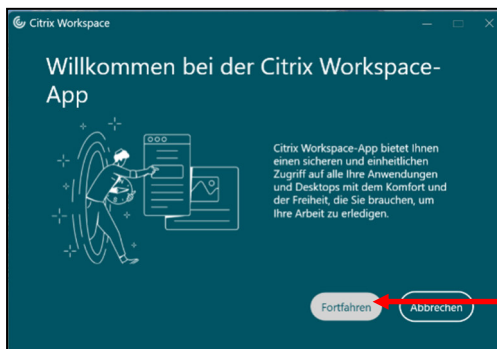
Citrix Workspace

Willkommen bei der Citrix Workspace-App

Citrix Workspace-App bietet Ihnen einen sicheren und einheitlichen Zugriff auf alle Ihre Anwendungen und Desktops mit dem Komfort und der Freiheit, die Sie brauchen, um Ihre Arbeit zu erledigen.

Fortfahren

Abbrechen